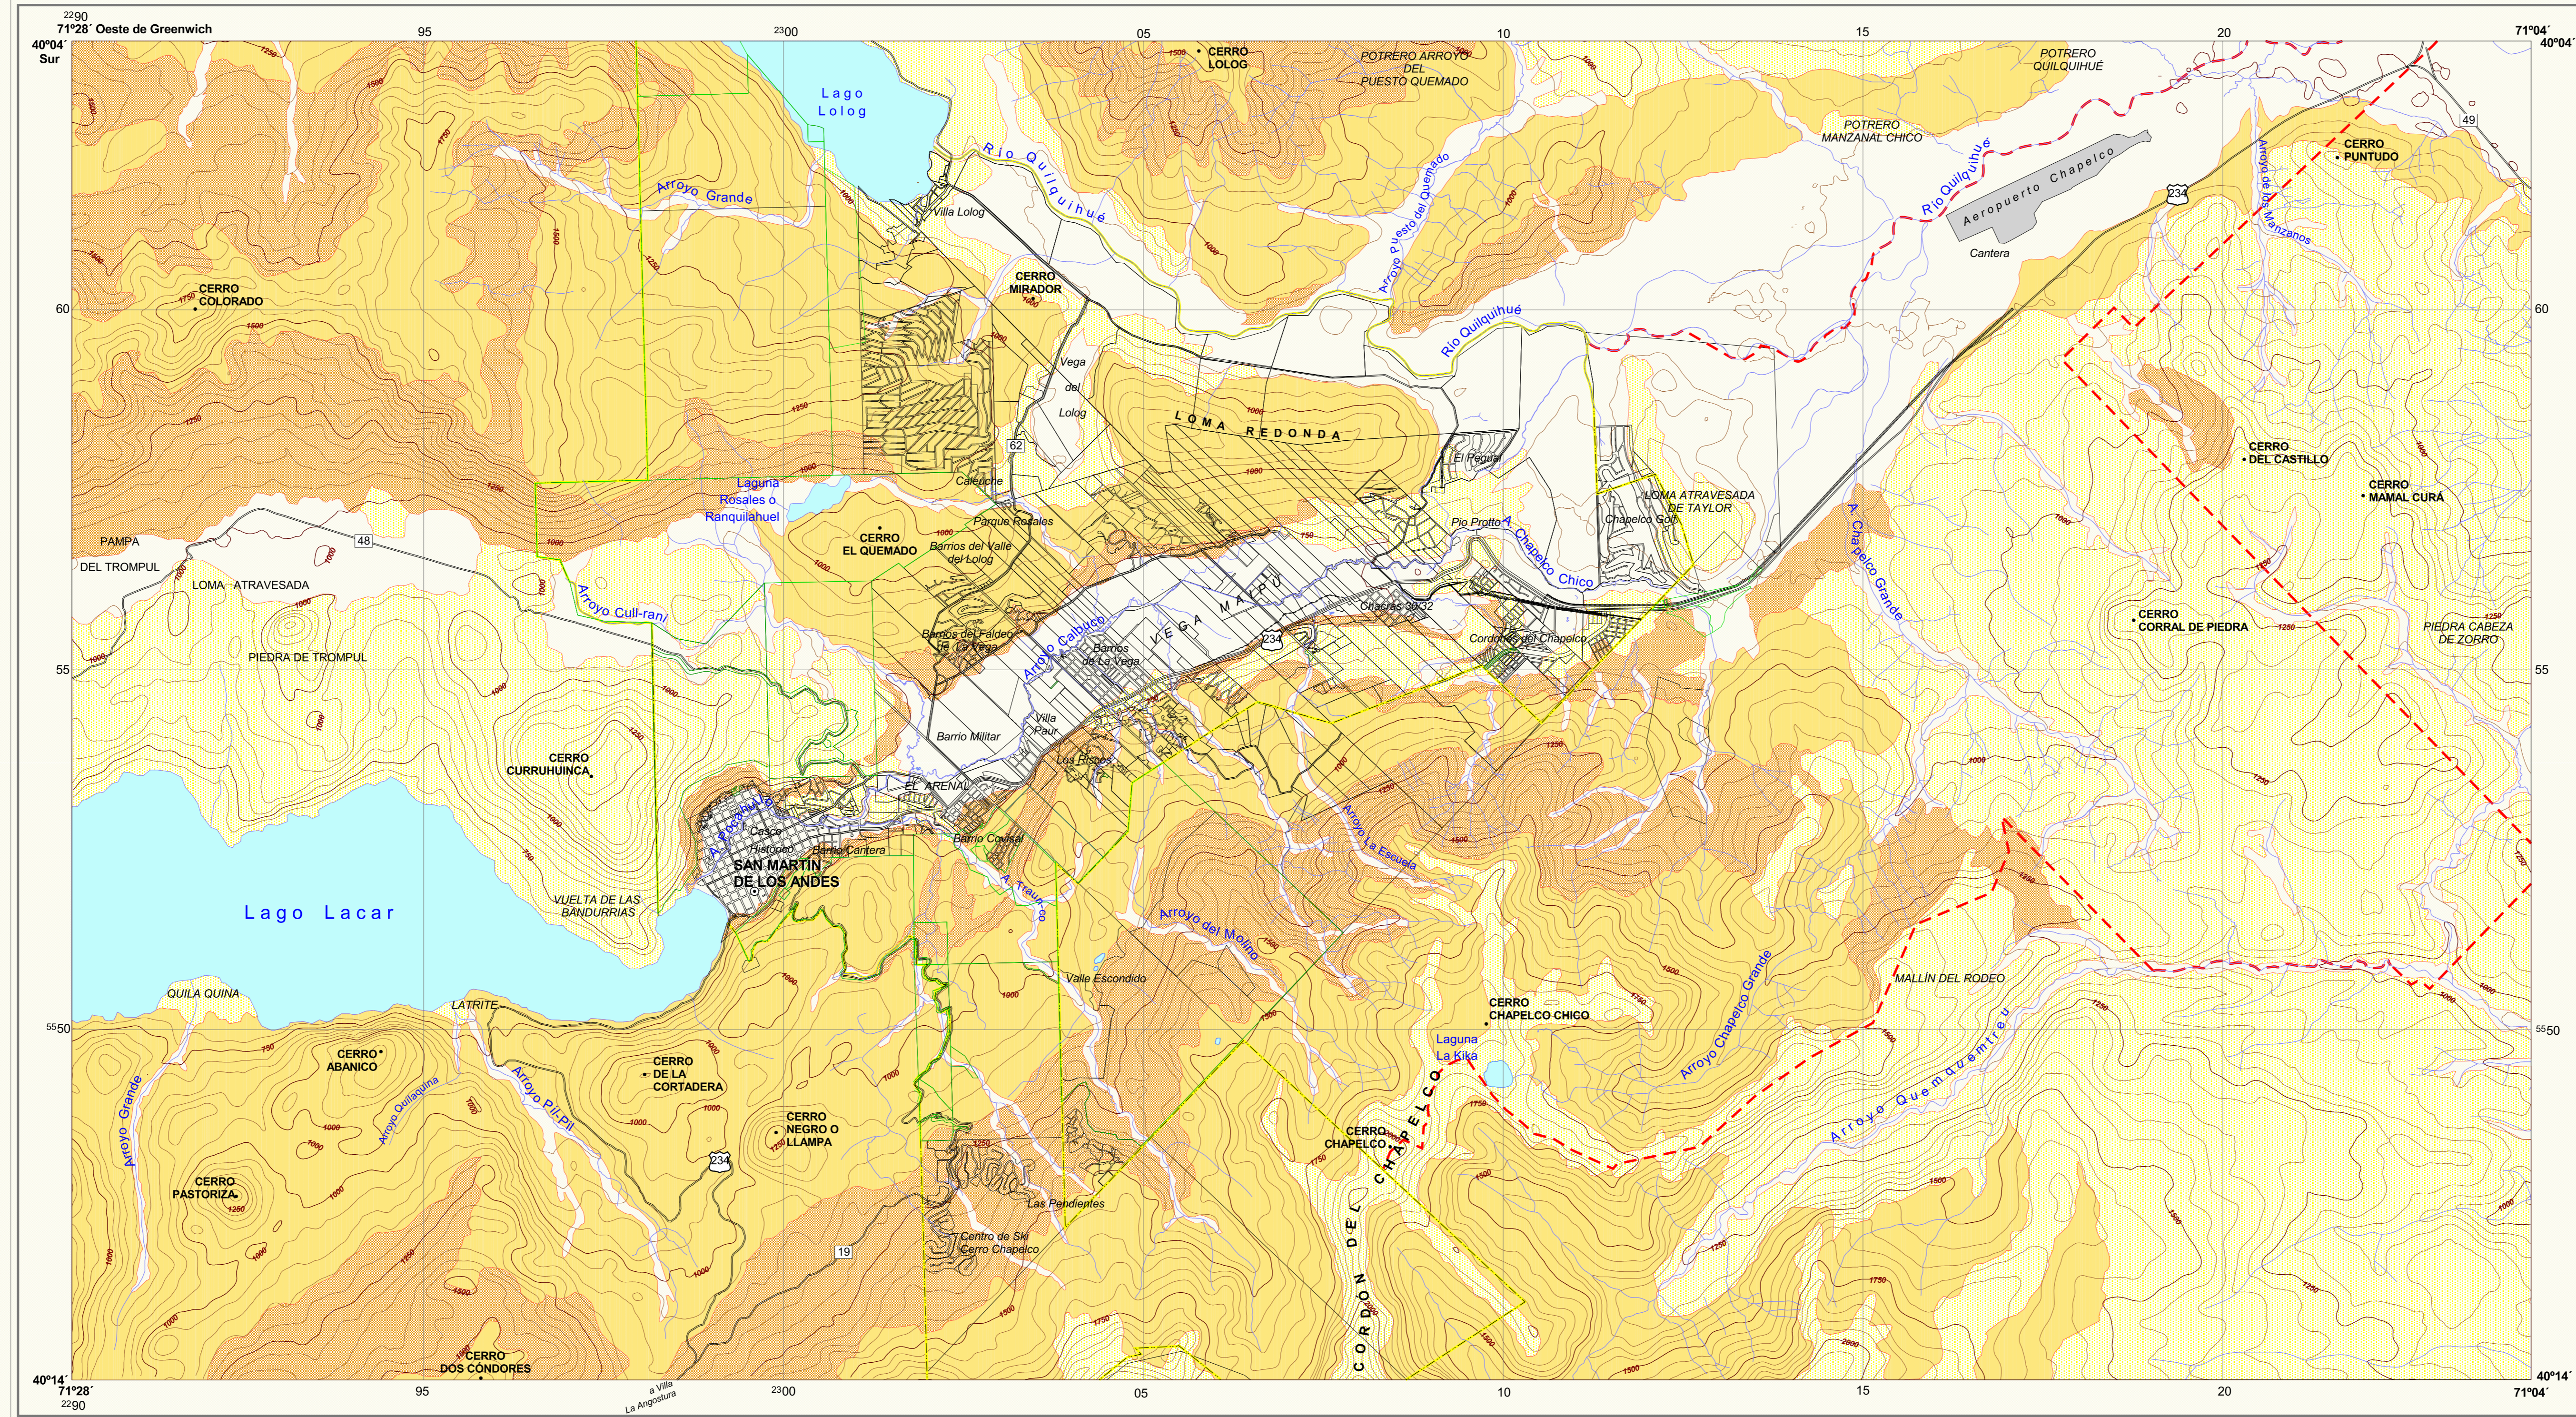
$^{22}90$
71°28´ Oeste de Greenwich
95
$^{23}00$
05
10
15
20
71°04´
40°04´
Sur
40°04´

CERRO LOLOG
POTRERO ARROYO DEL PUESTO QUEMADO
POTRERO QUILQUIHUÉ
Lago Lolog
Arroyo Grande
Río Quilquihué
Villa Lolog
Arroyo Puesto del Quemado
POTRERO MANZANAL CHICO
Río Quilquihue
Aeropuerto Chapelco
Cantera
Arroyo de los Manzanos
CERRO PUNTUDO
49
234
CERRO COLORADO
CERRO MIRADOR
Río Quilquihué
60
60
Vega del Lolog
LOMA REDONDA
62
Laguna Rosales o Ranquilahuel
Callejone
El Regular
LOMA ATRAVESADA DE TAYLOR
Chapelco Golf
CERRO DEL CASTILLO
CERRO MAMAL CURÁ
CERRO EL QUEMADO
Parque Rosales
Barrios del Valle del Lolog
Pio Protto
A. Chapelco Chico
PAMPA DEL TROMPUL
48
LOMA ATRAVESADA
Arroyo Cull-ran
VEGA MAIHUE
A. Chapelco Grande
CERRO CORRAL DE PIEDRA
PIEDRA CABEZA DE ZORRO
Barrios del Faldeo de la Vega
Arroyo Calbuco
Barrios de La Vega
234
Chapelco 2002
Cordones del Chapelco
PIEDRA DE TROMPUL
55
55
Barrio Militar
Villa Paur
Las Bruses
CERRO CURRUHUINCA
EL ARENAL
Arroyo La Escuela
Casco Histórico
Barrio Cantera
Barrio Covisal
SAN MARTÍN DE LOS ANDES
Lago Lacar
VUELTA DE LAS BANDURRIAS
A. Trabunco
Arroyo del Molino
Valle Escondido
MALLÍN DEL RODEO
QUILA QUINA
LATRITE
CERRO CHAPELCO CHICO
Laguna La Kika
Arroyo Chapelco Grande
$^{55}50$
$^{55}50$
CERRO ABANICO
CERRO DE LA CORTADERA
Arroyo Grande
Arroyo Quilaquina
Arroyo Pil-Pil
CERRO NEGRO O LLAMPA
234
CERRO CHAPELCO
Arroyo Quemquemtreu
CERRO PASTORIZA
Las Pendientes
Centro de Ski Cerro Chapelco
19
CORDÓN DEL CHAPELCO
CERRO DOS CÓNDORES
a Villa La Angostura
40°14´
71°28´
$^{22}90$
95
$^{23}00$
05
10
15
20
71°04´
40°14´